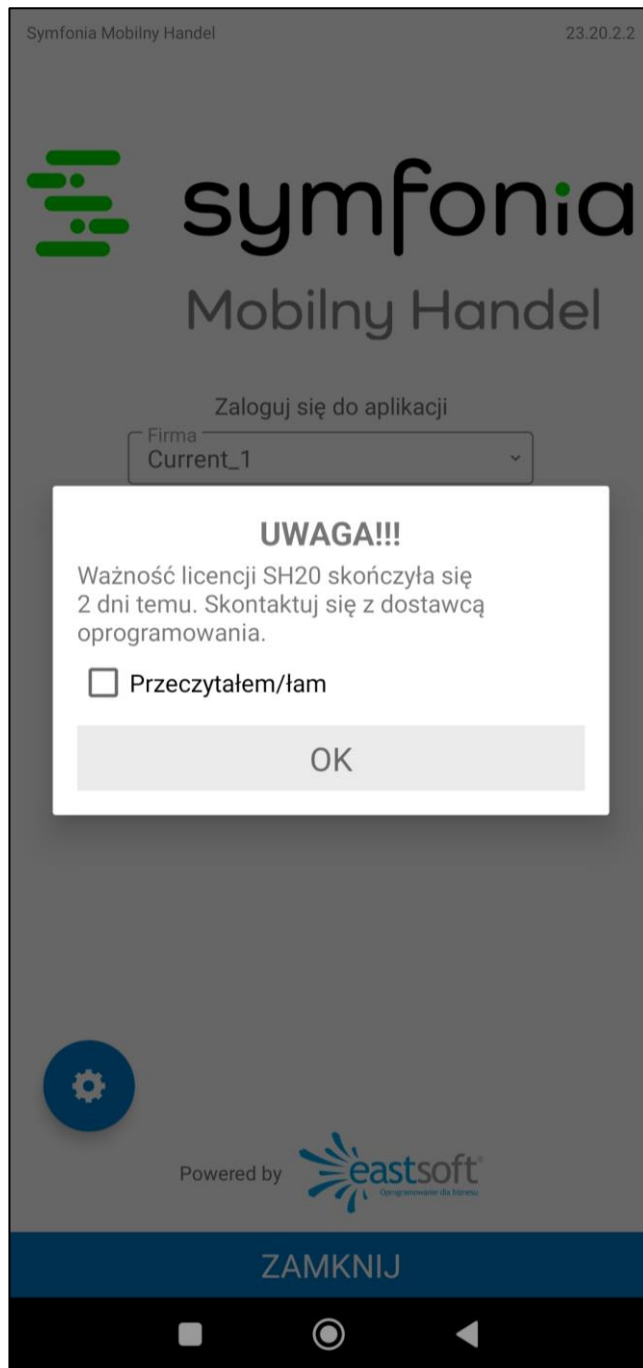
Symfonia Mobilny Handel

23.20.2.2

symfonia

Mobilny Handel

Zaloguj się do aplikacji

Firma
Current_1

UWAGA!!!

Ważność licencji SH20 skończyła się 2 dni temu. Skontaktuj się z dostawcą oprogramowania.

Przeczytałem/łam

OK

Powered by eastsoft

Oprogramowanie dla biznesu

ZAMKNIJ